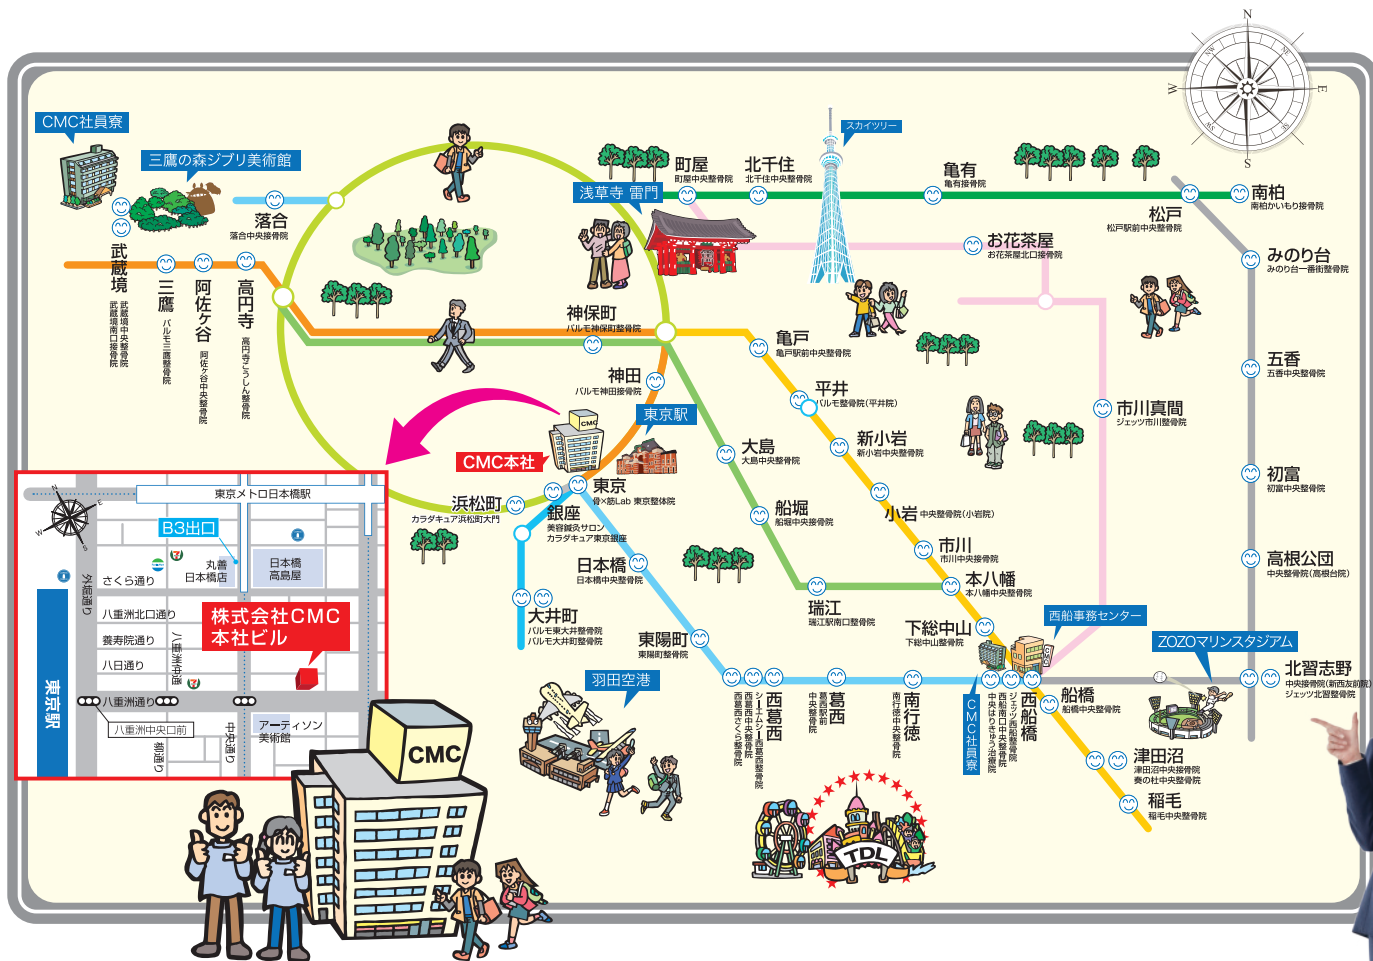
N
E
S
W

CMC社員寮

三鷹の森ジブリ美術館

落合
落合中央接骨院

武蔵境
武蔵境中央整骨院
武蔵境南口接骨院

三鷹
パルモ三鷹整骨院

阿佐ケ谷
阿佐ケ谷中央整骨院

高円寺
高円寺こうしん整骨院

スカイツリー

町屋
町屋中央整骨院

北千住
北千住中央整骨院

亀有
亀有接骨院

南柏
南柏かいもり接骨院

浅草寺 雷門

松戸
松戸駅前中央整骨院

お花茶屋
お花茶屋北口接骨院

みのり台
みのり台一番街整骨院

神保町
パルモ神保町整骨院

亀戸
亀戸駅前中央整骨院

五香
五香中央整骨院

神田
パルモ神田接骨院

平井
パルモ整骨院(平井院)

市川真間
ジェッツ市川整骨院

東京駅

大島
大島中央整骨院

新小岩
新小岩中央整骨院

CMC本社

初富
初富中央整骨院

浜松町
カラダキュア浜松町大門

東京
骨×筋Lab 東京整体院

銀座
美容鍼灸サロン
カラダキュア東京銀座

船堀
船堀中央整骨院

小岩 中央整骨院(小岩院)

市川
市川中央接骨院

高根公団
中央整骨院(高根台院)

本八幡
本八幡中央整骨院

日本橋
日本橋中央整骨院

瑞江
瑞江駅南口整骨院

大井町
パルモ東大井整骨院
パルモ大井町整骨院

東陽町
東陽町整骨院

下総中山
下総中山整骨院

西船事務センター

ZOZOマリンスタジアム

北習志野
中央接骨院(新西友前院)
ジェッツ北習整骨院

羽田空港

西葛西
シーナムシー西葛西整骨院
西葛西中央整骨院
西葛西さくら整骨院

葛西
葛西駅前中央整骨院

南行徳
南行徳中央整骨院

CMC社員寮

西船橋
ジェッツ西船整骨院
西船南口中央整骨院
中央はりきゅう治療院

船橋
船橋中央整骨院

津田沼
津田沼中央接骨院
奏の杜中央整骨院

稲毛
稲毛中央整骨院

TDL

東京メトロ日本橋駅
B3出口
さくら通り
丸善日本橋店
日本橋高島屋
外堀通り
八重洲北口通り
養寿院通り
八日通り
八重洲通り
八重洲中央口前
株式会社CMC本社ビル
中央通り
アーティゾン美術館
鍛冶通り
柳通り
東京駅

CMC